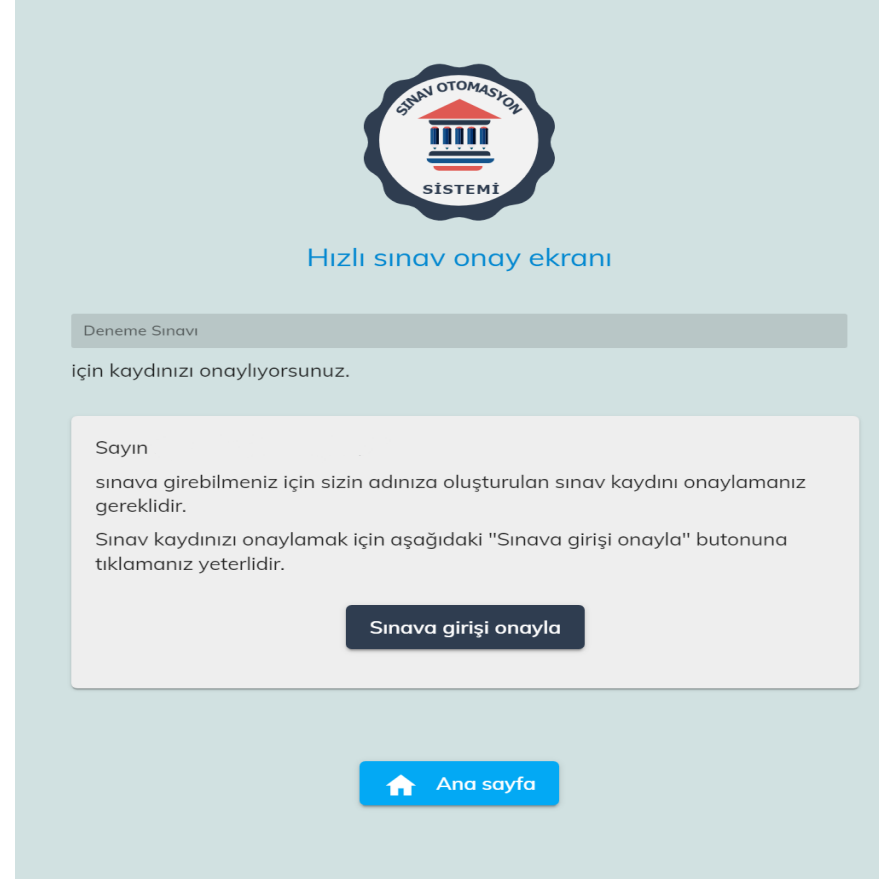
SINAV OTOMASYON
SİSTEMİ

Hızlı sınav onay ekranı

Deneme Sınavı

için kaydınızı onaylıyorsunuz.

Sayın

sınava girebilmeniz için sizin adınıza oluşturulan sınav kaydını onaylamanız gereklidir.

Sınav kaydınızı onaylamak için aşağıdaki "Sınava girişi onayla" butonuna tıklamanız yeterlidir.

Sınava girişi onayla

Ana sayfa